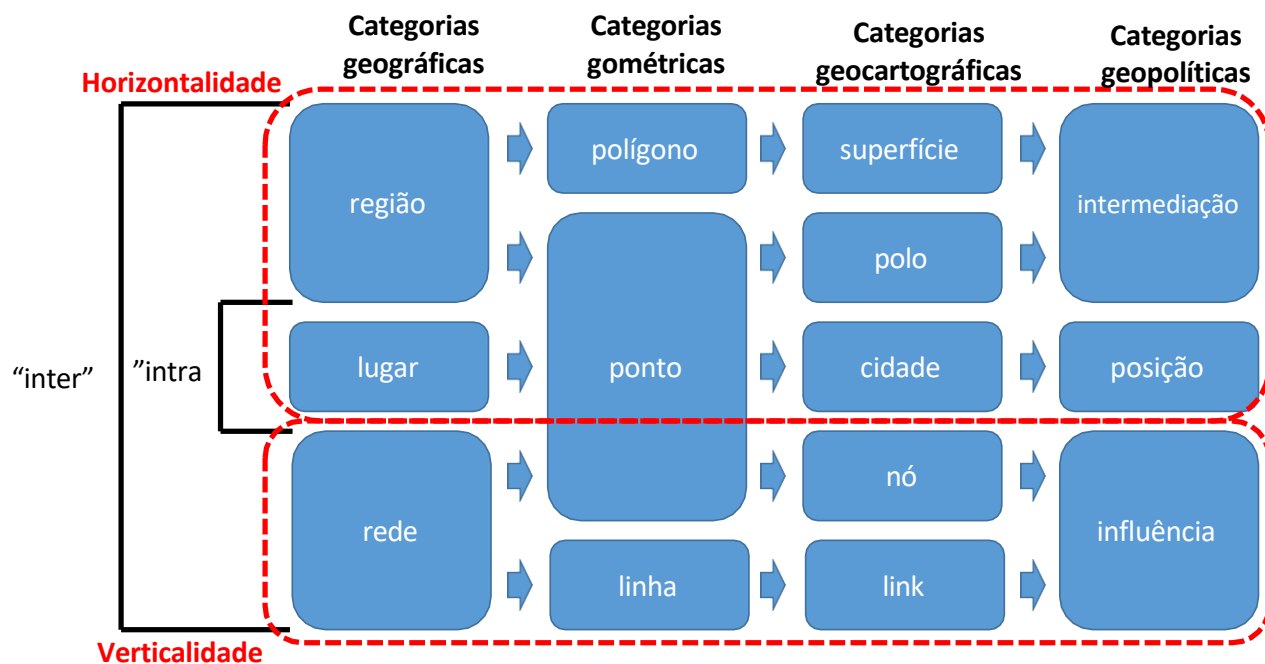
Categorias geográficas

Categorias gométricas

Categorias geocartográficas

Categorias geopolíticas

Horizontalidade

região

polígono

superfície

intermediação

polo

lugar

ponto

cidade

posição

"inter"

"intra

rede

nó

influência

linha

link

Verticalidade